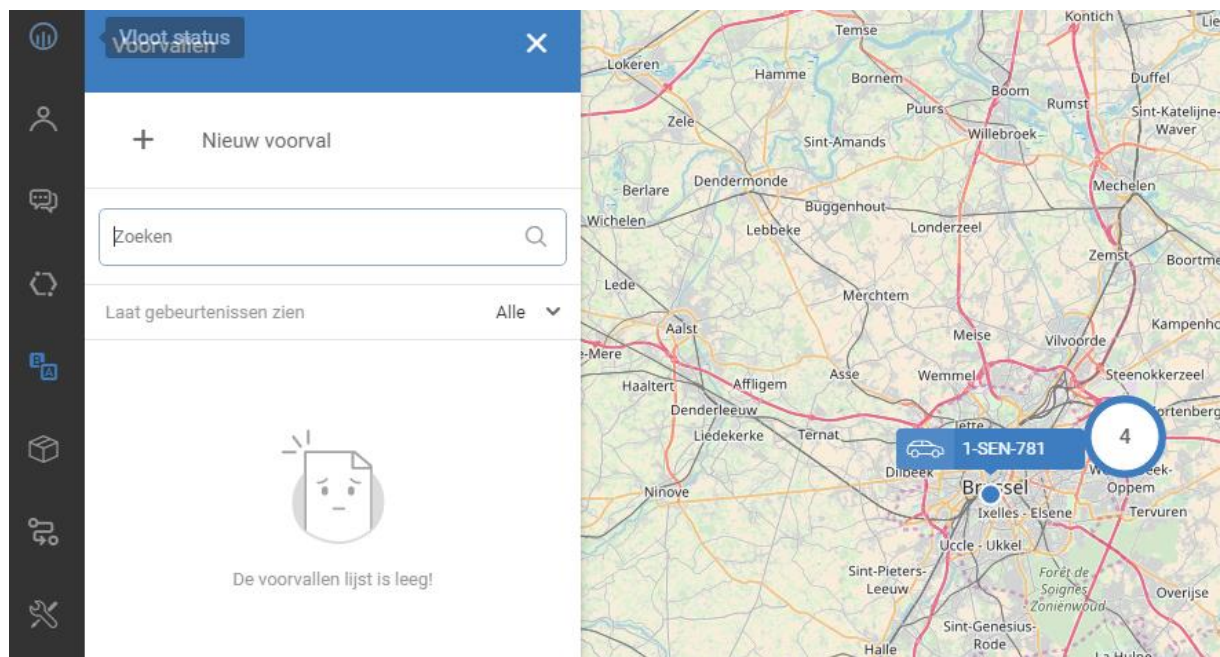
Vloot status
Voorvallen
×
+ Nieuw voorval
Zoeken
Laat gebeurtenissen zien
Alle
De voorvallen lijst is leeg!

Temse
Kontich
Lokeren
Hamme
Bornem
Boom
Duffel
Rumst
Sint-Katelijne-Waver
Zele
Puurs
Willebroek
Sint-Amands
Berlare
Dendermonde
Mechelen
Wichelen
Buggenhout
Lebbeke
Londerzeel
Zemst
Boortme
Lede
Merchtem
Aalst
Meise
Vilvoorde
Kampenho
-Mere
Haaltert
Affligem
Asse
Wemmel
Steenokkerzeel
Denderleeuw
Liedekerke
Ternat
Jette
4
1-SEN-781
Dilbeek
Brussel
Oppem
Ninove
Ixelles - Elsene
Tervuren
Uccle - Ukkel
Sint-Pieters-Leeuw
Forêt de Soignes Zoniënwoud
Overijse
Sint-Genesius-Rode
Halle
La Hulpe